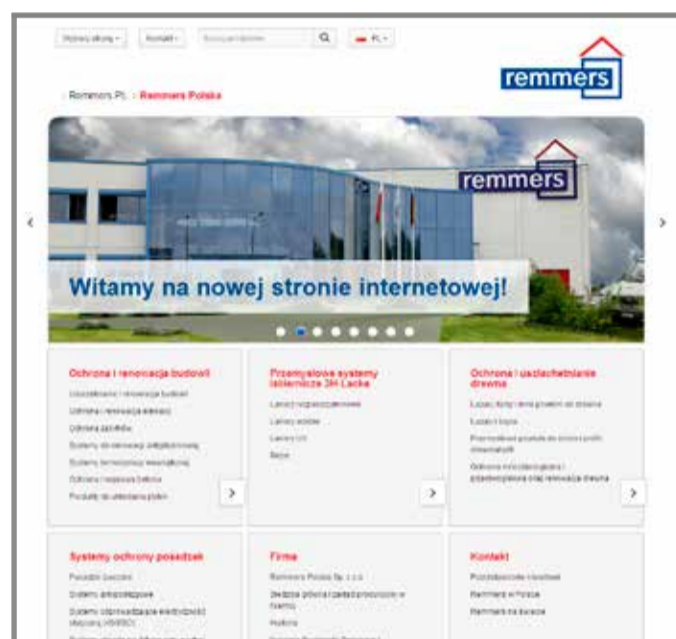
Wybierz ofertę · Kontakt · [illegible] · PL

remmers

Remmers PL › Remmers Polska

remmers

Witamy na nowej stronie internetowej!

Ochrona i renowacja budowli

Uszczelnianie i renowacja budowli
Ochrona i renowacja elewacji
Odnowa zabytków
Systemy do renowacji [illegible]
Systemy termoizolacji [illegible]
Ochrona i naprawa betonu
Produkty do układania płytek

Przemysłowe systemy lakiernicze 2H Lacke

Lakiery rozpuszczalnikowe
Lakiery wodne
Lakiery UV
Bejce

Ochrona i uszlachetnianie drewna

Lazury, farby i oleje do drewna
Lazury i bejce
Profesjonalne produkty do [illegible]
Ochrona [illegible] i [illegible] renowacja drewna

Systemy ochrony posadzek

Posadzki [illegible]
Systemy antypoślizgowe
Systemy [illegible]
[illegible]

Firma

Remmers Polska Sp. z o.o.
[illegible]
Historia
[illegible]

Kontakt

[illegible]
Remmers w Polsce
Remmers na świecie